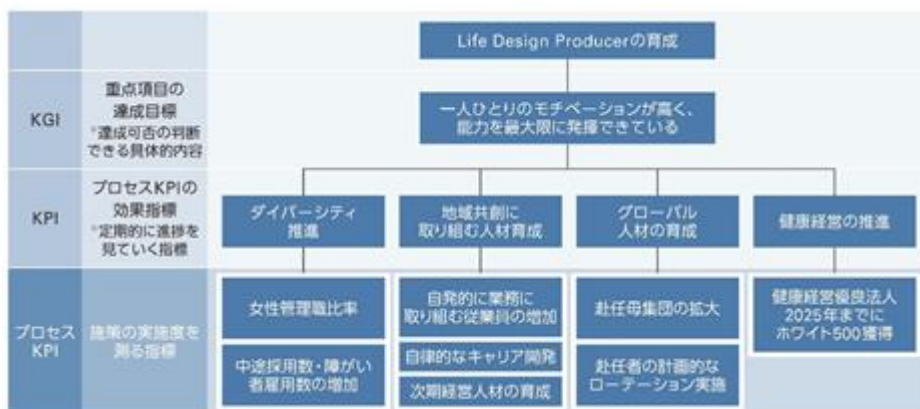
Life Design Producerの育成

KGI
重点項目の達成目標
*達成可否の判断できる具体的内容

一人ひとりのモチベーションが高く、能力を最大限に発揮できている

KPI
プロセスKPIの効果指標
*定期的に進捗を見ていく指標

ダイバーシティ推進

地域共創に取り組む人材育成

グローバル人材の育成

健康経営の推進

プロセスKPI
施策の実施度を測る指標

女性管理職比率

中途採用数・障がい者雇用数の増加

自発的に業務に取り組む従業員の増加

自律的なキャリア開発

次期経営人材の育成

赴任母集団の拡大

赴任者の計画的なローテーション実施

健康経営優良法人2025年までにホワイト500獲得